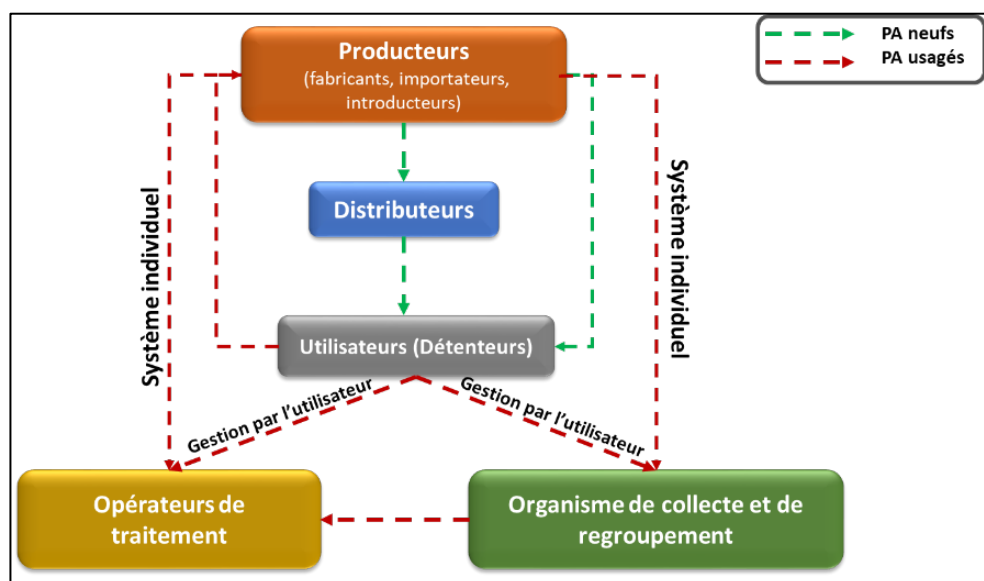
PA neufs
PA usagés

Producteurs
(fabricants, importateurs, introducteurs)

Distributeurs

Système individuel

Système individuel

Utilisateurs (Détenteurs)

Gestion par l'utilisateur

Gestion par l'utilisateur

Opérateurs de traitement

Organisme de collecte et de regroupement